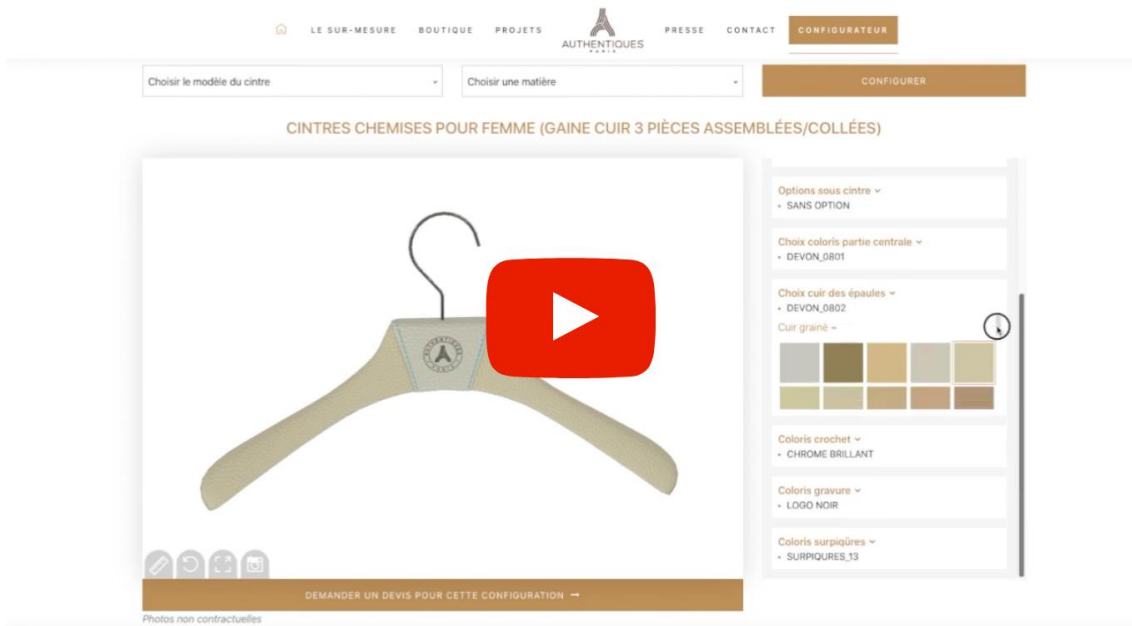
LE SUR-MESURE BOUTIQUE PROJETS AUTHENTIQUES PARIS PRESSE CONTACT CONFIGURATEUR

Choisir le modèle du cintre

Choisir une matière

CONFIGURER

CINTRES CHEMISES POUR FEMME (GAINE CUIR 3 PIÈCES ASSEMBLÉES/COLLÉES)

Options sous cintre
• SANS OPTION

Choix coloris partie centrale
• DEVON_0801

Choix cuir des épaules
• DEVON_0802

Cuir grainé

Coloris crochet
• CHROME BRILLANT

Coloris gravure
• LOGO NOIR

Coloris surpiqûres
• SURPIQURES_13

DEMANDER UN DEVIS POUR CETTE CONFIGURATION

Photos non contractuelles